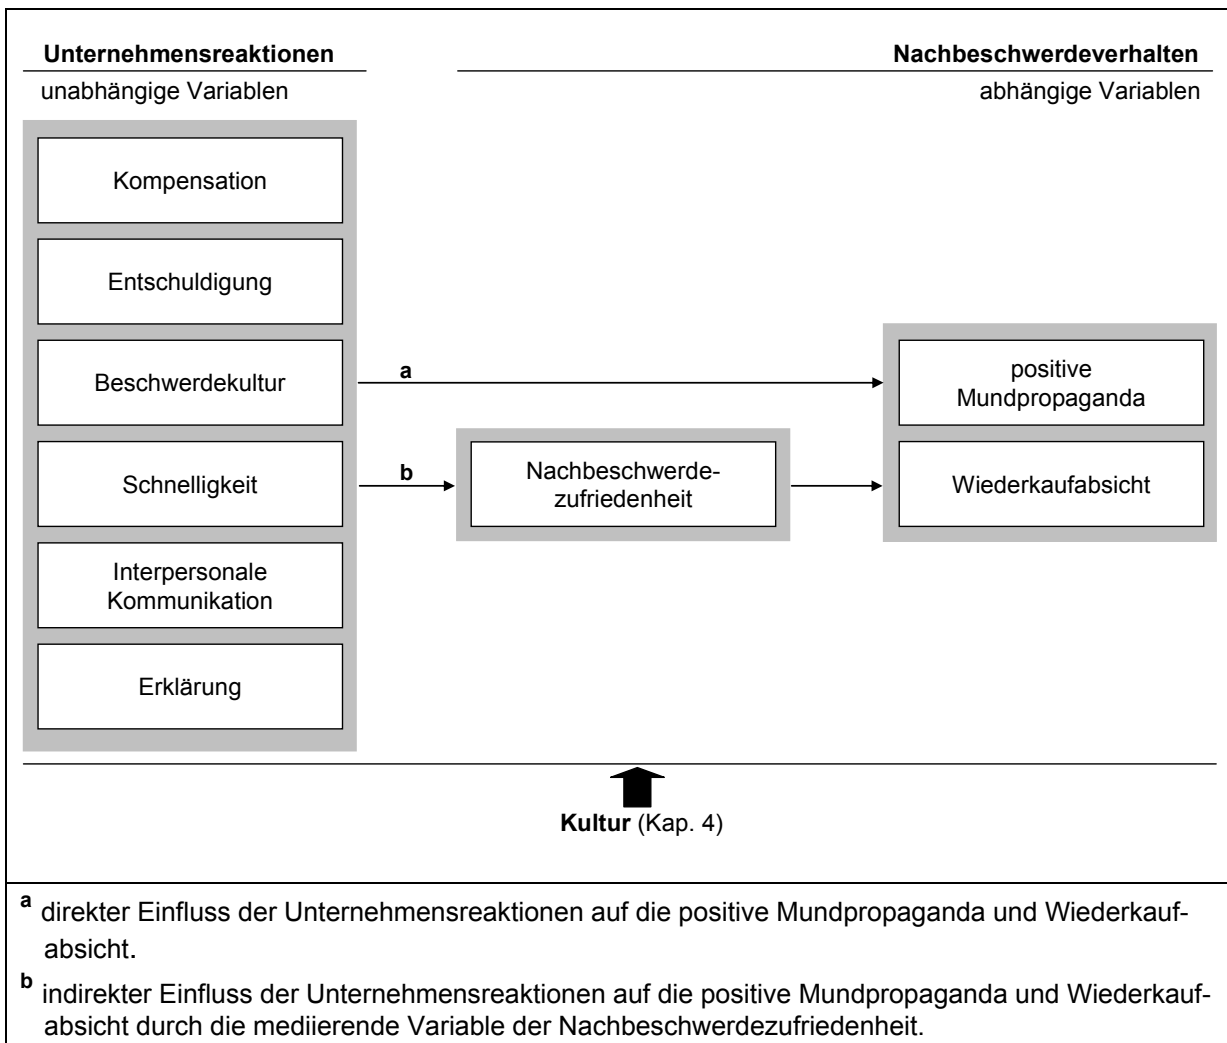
Unternehmensreaktionen

unabhängige Variablen

Nachbeschwerdeverhalten

abhängige Variablen

Kompensation

Entschuldigung

Beschwerdekultur

Schnelligkeit

Interpersonale Kommunikation

Erklärung

a

b

Nachbeschwerdezufriedenheit

positive Mundpropaganda

Wiederkaufabsicht

Kultur (Kap. 4)

$^a$ direkter Einfluss der Unternehmensreaktionen auf die positive Mundpropaganda und Wiederkaufabsicht.

$^b$ indirekter Einfluss der Unternehmensreaktionen auf die positive Mundpropaganda und Wiederkaufabsicht durch die mediierende Variable der Nachbeschwerdezufriedenheit.